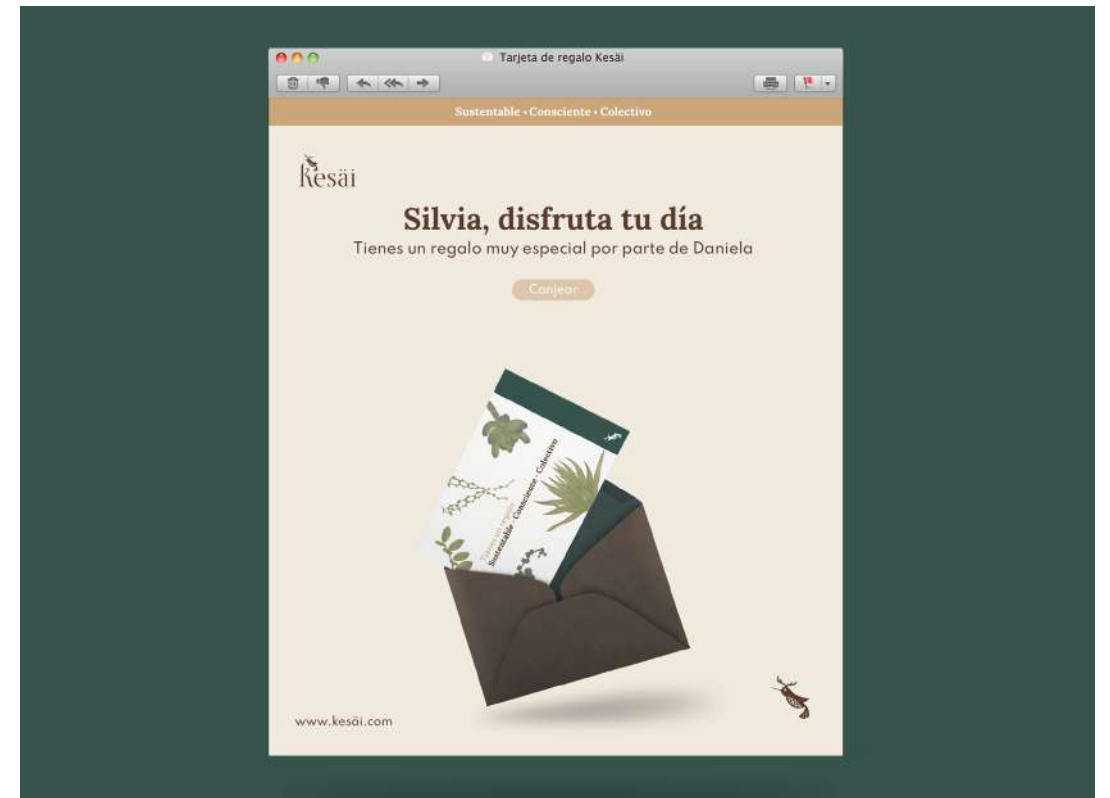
Tarjeta de regalo Kesäi

Sustentable • Consciente • Colectivo

Kesäi

Silvia, disfruta tu día

Tienes un regalo muy especial por parte de Daniela

Canjear

Sustentable • Consciente • Colectivo

www.kesäi.com